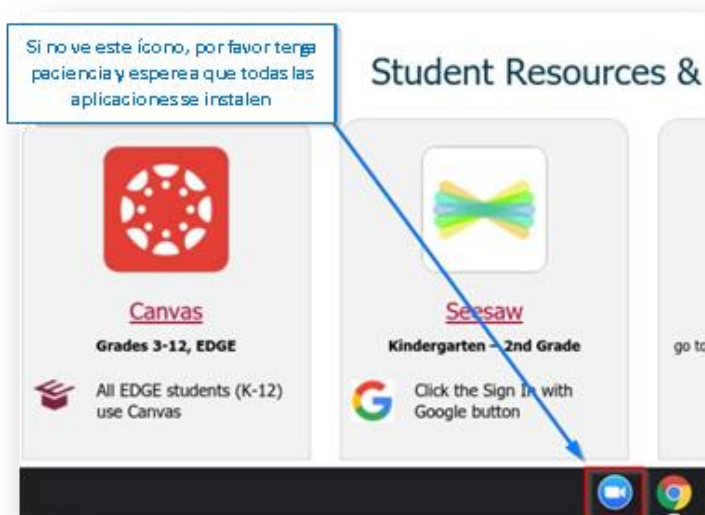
Si no ve este ícono, por favor tenga paciencia y esperea que todas las aplicaciones se instalen

Student Resources &

Canvas
Grades 3-12, EDGE

All EDGE students (K-12) use Canvas

Seesaw
Kindergarten – 2nd Grade

Click the Sign In with Google button

go to